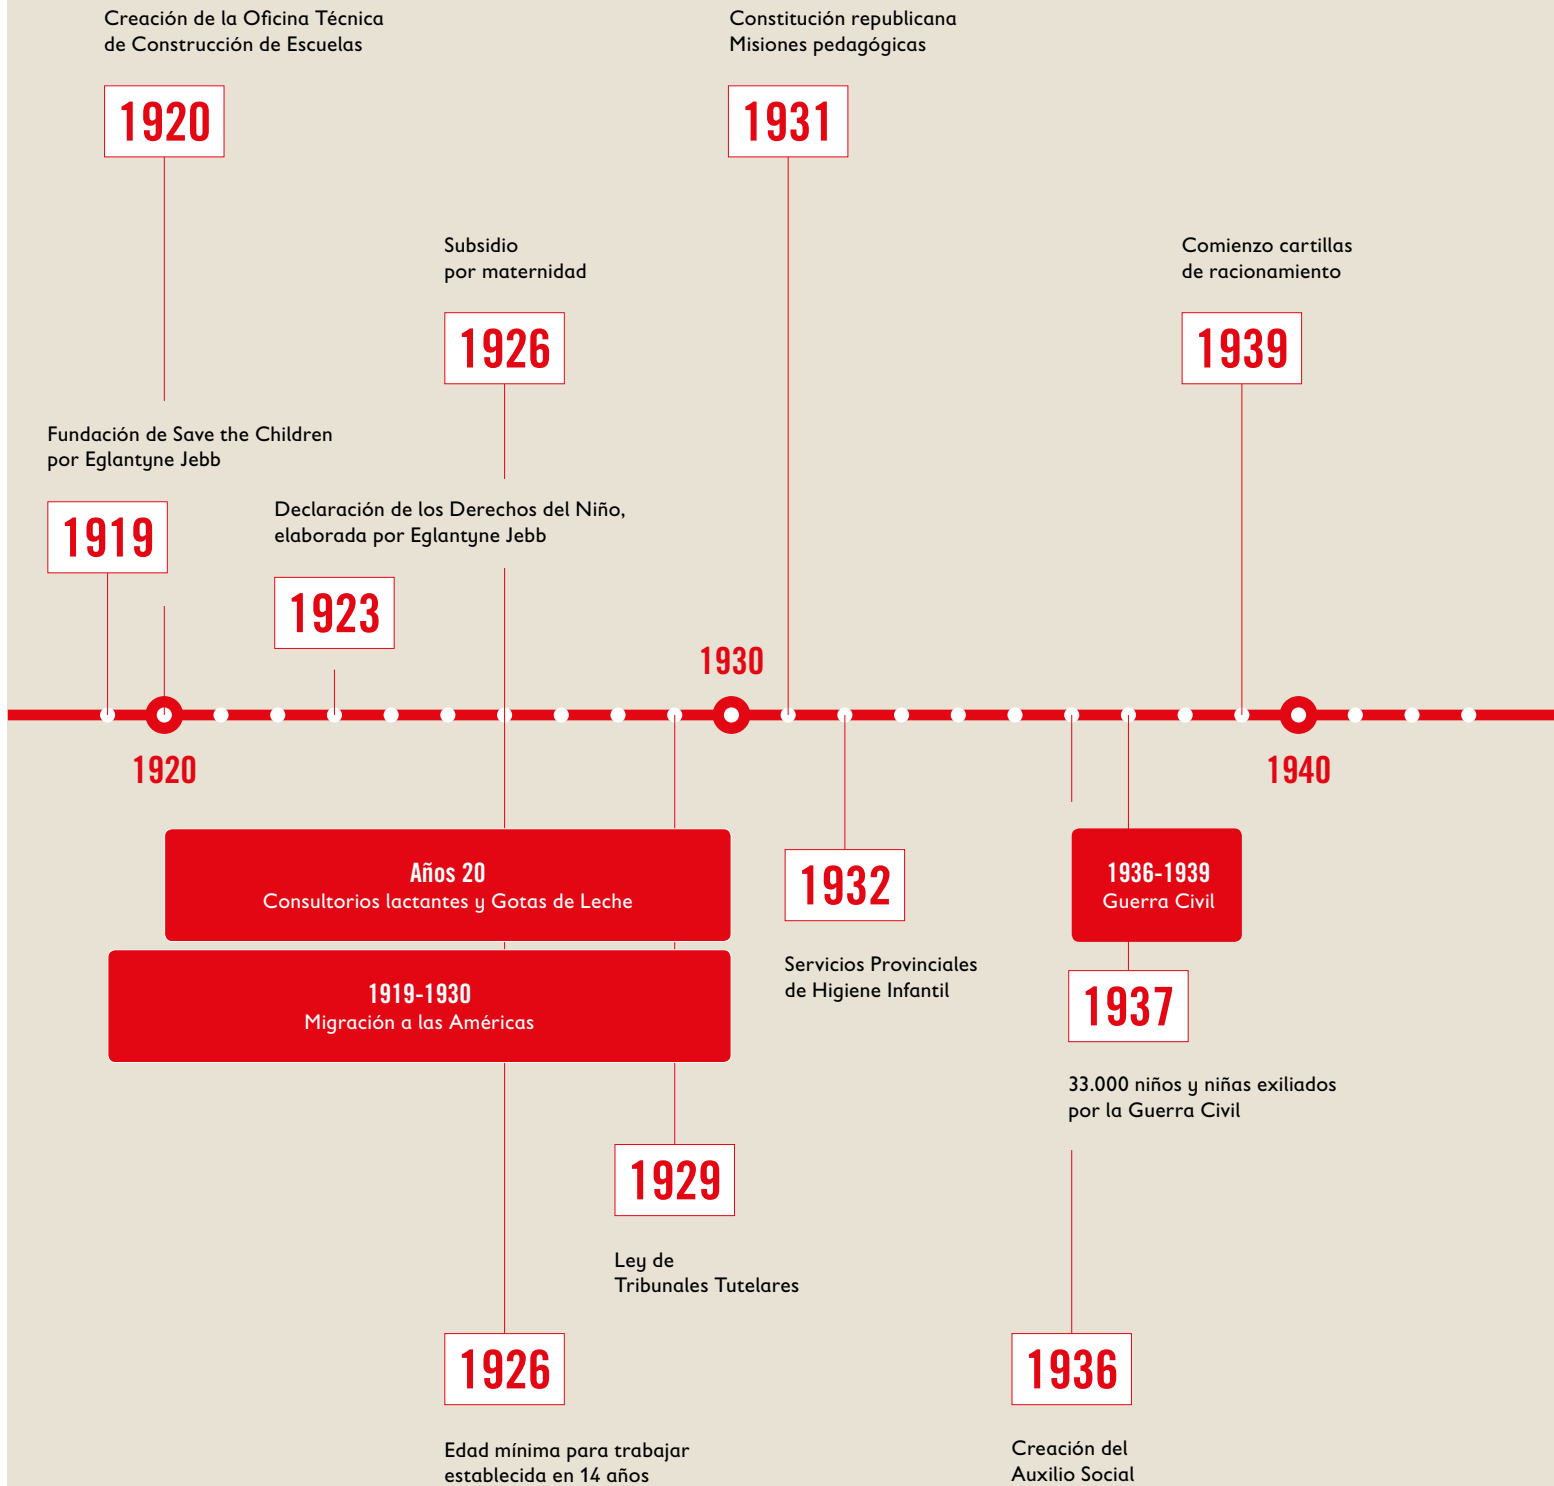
Creación de la Oficina Técnica de Construcción de Escuelas

1920

Constitución republicana
Misiones pedagógicas

1931

Subsidio por maternidad

1926

Comienzo cartillas de racionamiento

1939

Fundación de Save the Children por Eglantyne Jebb

1919

Declaración de los Derechos del Niño, elaborada por Eglantyne Jebb

1923

1930

1920

1940

Años 20
Consultorios lactantes y Gotas de Leche

1919-1930
Migración a las Américas

1932

Servicios Provinciales de Higiene Infantil

1936-1939
Guerra Civil

1937

33.000 niños y niñas exiliados por la Guerra Civil

1929

Ley de Tribunales Tutelares

1926

Edad mínima para trabajar establecida en 14 años

1936

Creación del Auxilio Social